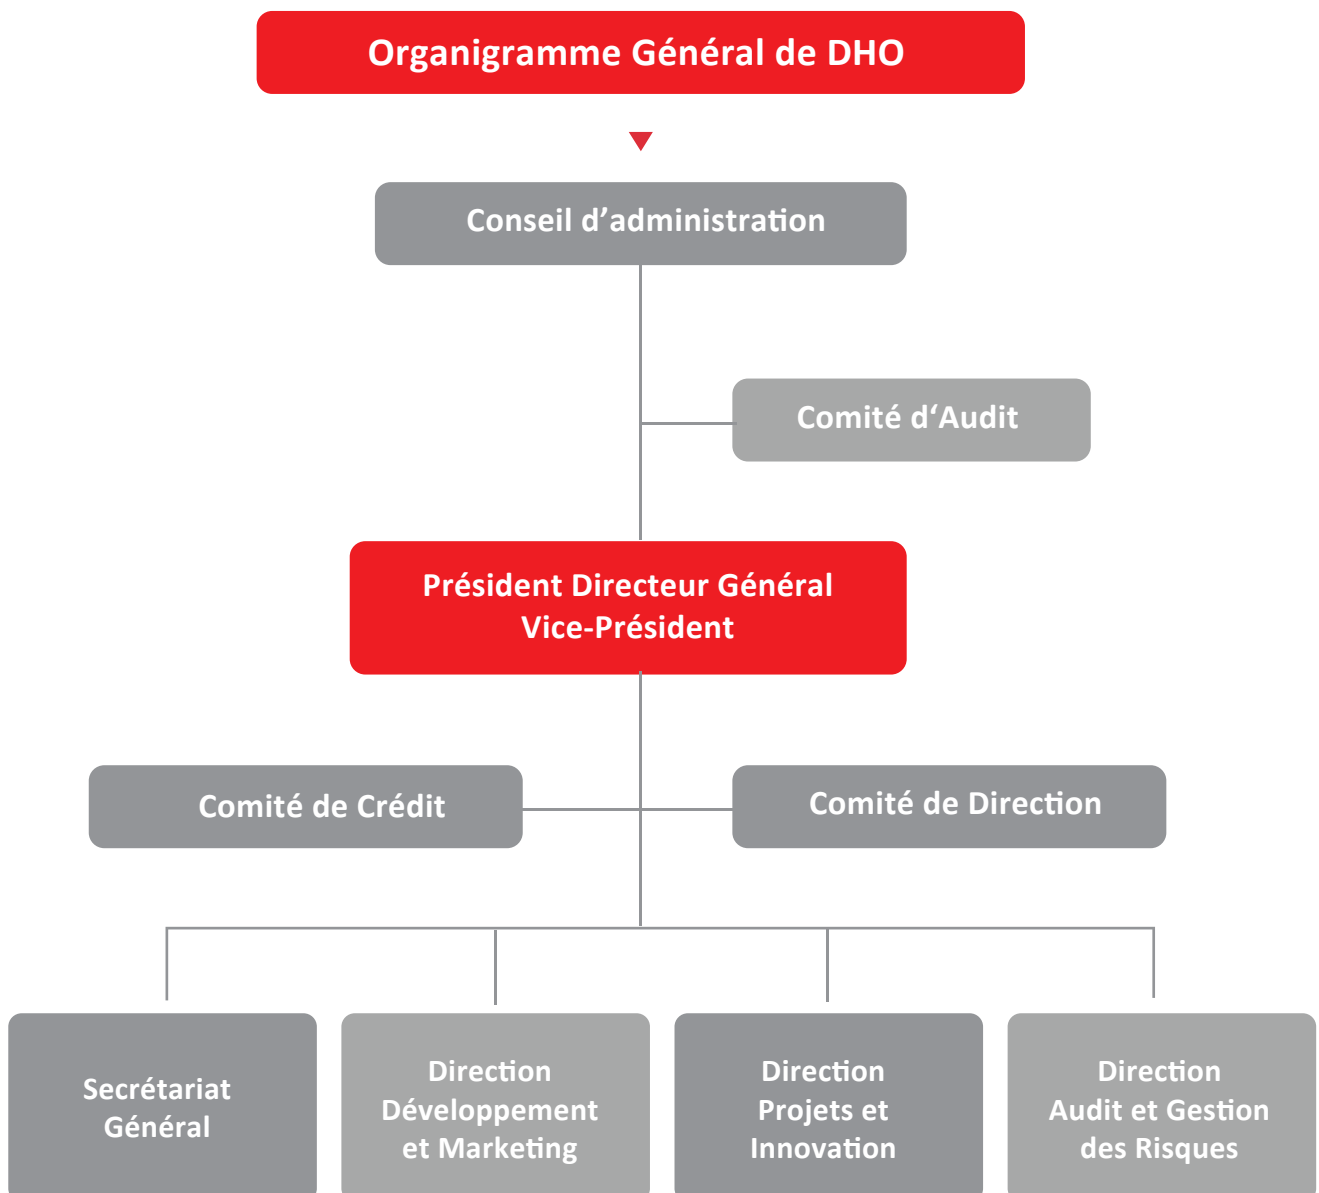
Organigramme Général de DHO

Conseil d’administration

Comité d‘Audit

Président Directeur Général
Vice-Président

Comité de Crédit

Comité de Direction

Secrétariat Général

Direction Développement et Marketing

Direction Projets et Innovation

Direction Audit et Gestion des Risques